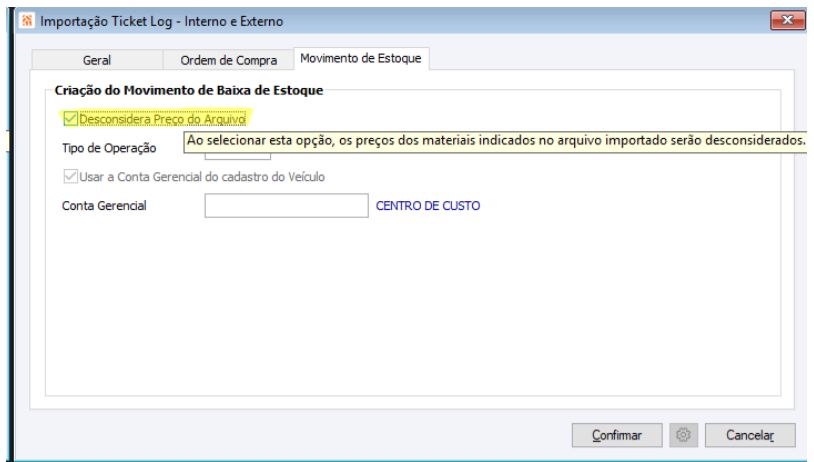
Importação Ticket Log - Interno e Externo

Geral
Ordem de Compra
Movimento de Estoque

Criação do Movimento de Baixa de Estoque

Desconsidera Preço do Arquivo

Ao selecionar esta opção, os preços dos materiais indicados no arquivo importado serão desconsiderados.

Tipo de Operação

Usar a Conta Gerencial do cadastro do Veículo

Conta Gerencial
CENTRO DE CUSTO

Confirmar
Cancelar